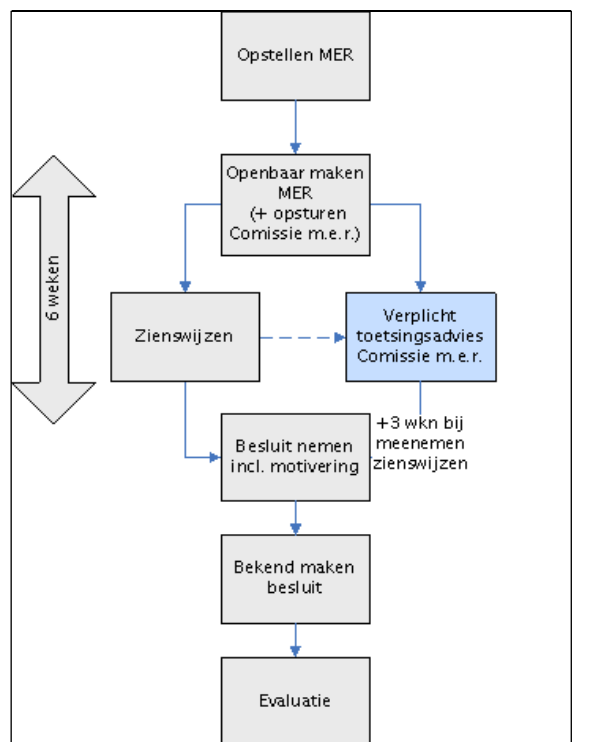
Opstellen MER

Openbaar maken MER (+ opsturen Comissie m.e.r.)

6 weken

Zienswijzen

Verplicht toetsingsadvies Comissie m.e.r.

+3 wkn bij meenemen zienswijzen

Besluit nemen incl. motivering

Bekend maken besluit

Evaluatie